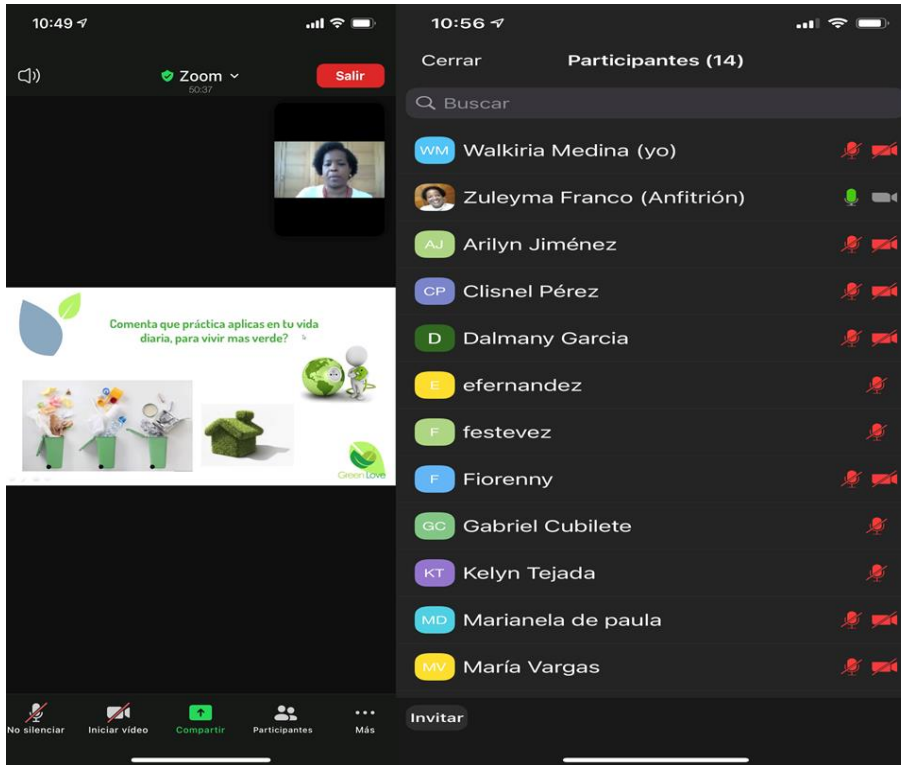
10:49

Zoom
50:37
Salir

Comenta que práctica aplicas en tu vida diaria, para vivir mas verde?

Green Love

No silenciar
Iniciar vídeo
Compartir
Participantes
Más

10:56

Cerrar
Participantes (14)

Buscar

WM Walkiria Medina (yo)
Zuleyma Franco (Anfitrión)
AJ Arilyn Jiménez
CP Clisnel Pérez
D Dalmany Garcia
E efernandez
F festevez
F Fiorenny
GC Gabriel Cubilete
KT Kelyn Tejada
MD Marianela de paula
MV María Vargas

Invitar